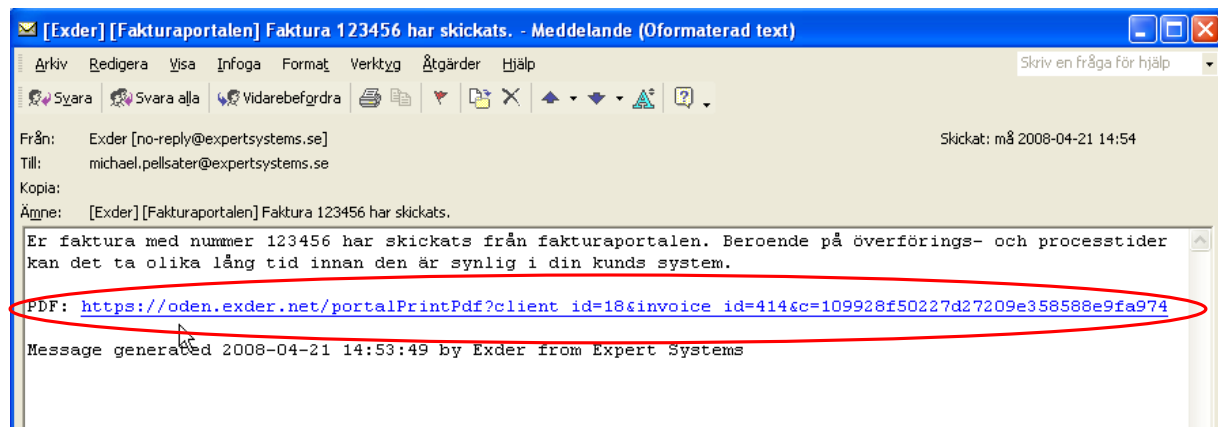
[Exder] [Fakturaportalen] Faktura 123456 har skickats. - Meddelande (Oformaterad text)

Arkiv Redigera Visa Infoga Format Verktyg Åtgärder Hjälp

Skriv en fråga för hjälp

Svara Svara alla Vidarebefordra

Från: Exder [no-reply@expertsystems.se]

Skickat: må 2008-04-21 14:54

Till: michael.pellsater@expertsystems.se

Kopia:

Ämne: [Exder] [Fakturaportalen] Faktura 123456 har skickats.

Er faktura med nummer 123456 har skickats från fakturaportalen. Beroende på överförings- och processtider kan det ta olika lång tid innan den är synlig i din kunds system.

PDF: https://oden.exder.net/portalPrintPdf?client_id=18&invoice_id=414&c=109928f50227d27209e358588e9fa974

Message generated 2008-04-21 14:53:49 by Exder from Expert Systems